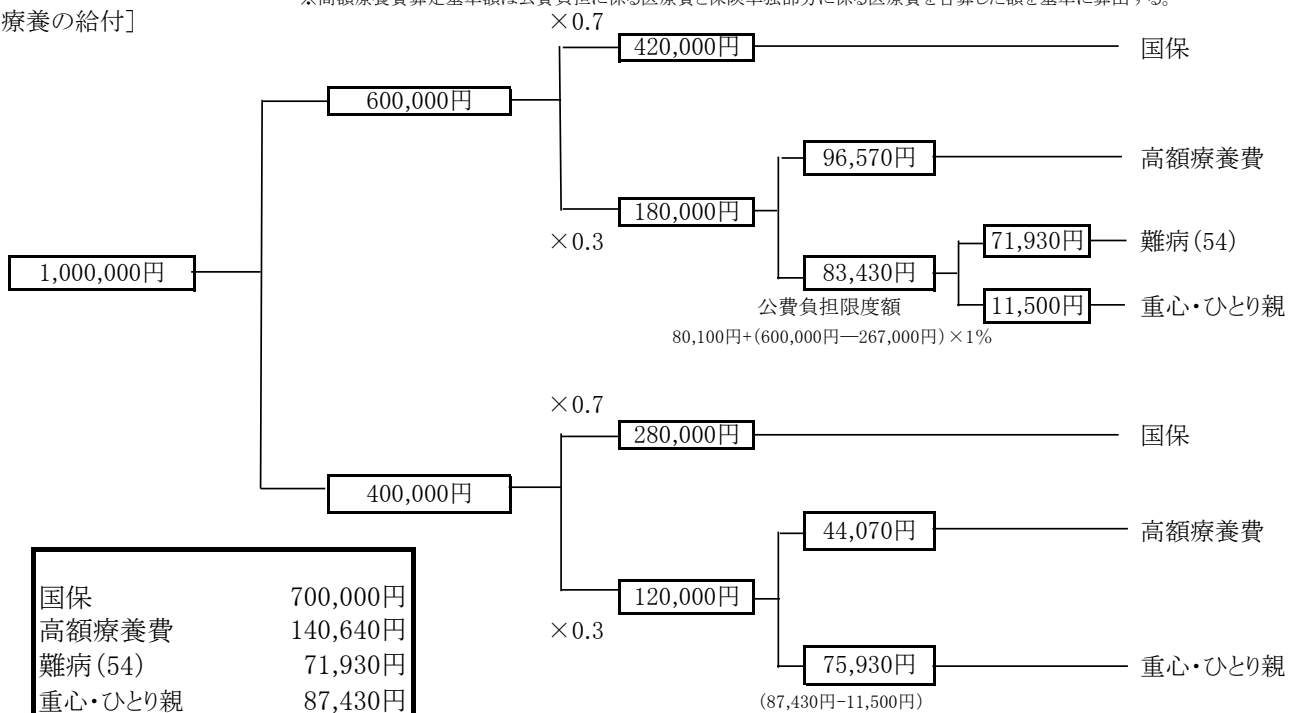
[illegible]

療養の給付]

×0.7

420,000円

国保

600,000円

96,570円

高額療養費

180,000円

×0.3

71,930円

難病(54)

1,000,000円

83,430円

公費負担限度額

11,500円

重心・ひとり親

80,100円+(600,000円—267,000円)×1%

×0.7

280,000円

国保

400,000円

44,070円

高額療養費

| | |
|---|---|
| 国保 | 700,000円 |
| 高額療養費 | 140,640円 |
| 難病(54) | 71,930円 |
| 重心・ひとり親 | 87,430円 |

120,000円

×0.3

75,930円

重心・ひとり親

(87,430円-11,500円)